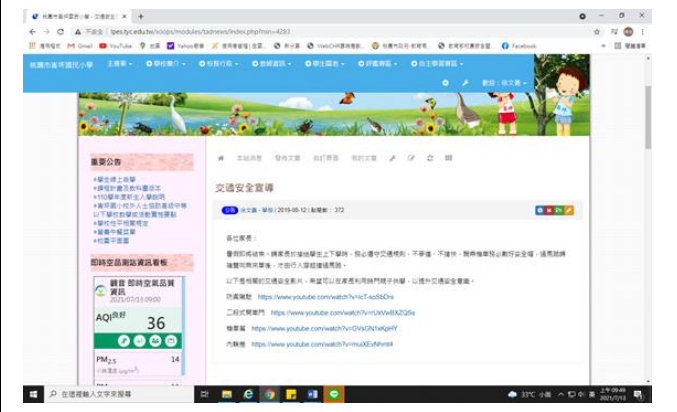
桃園市青坪國民小學 - 交通安全宣導 ×

不安全 | lpes.tyc.edu.tw/xoops/modules/tadnews/index.php?nsn=4283

應用程式 Gmail YouTube 地圖 Yahoo奇摩 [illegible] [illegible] WebCHR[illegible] 桃園市政府-教育局 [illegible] Facebook

閱讀清單

桃園市青坪國民小學 主選單 學校簡介 校務行政 教師資訊 學生園地 評鑑專區 自主學習專區

數位：徐文嘉

重要公告

學生線上自學
課程計畫及教科書版本
110學年度新生入學說明
青坪國小校外人士協助進修申請
以下學校教學或活動實施要點
學校性平相關規定
健康中醫宣導
校園平面圖

即時空品測站資訊看板

觀音 即時空氣品質資訊
2021/07/13 09:00

AQI良好 36

$PM_{2.5}$ 14

本站消息 發佈文章 自訂頁面 我的文章

交通安全宣導

公告 徐文嘉 - 學務 | 2019-05-12 | 點閱數：372

各位家長：

暑假即將結束，請家長於接送學生上下學時，務必遵守交通規則，不爭道，不搶快，務期每車駕駛安全，遇馬路時確實禮讓行人，不並行，避免學生危險。

以下是相關的交通安全影片，希望可以在家長利用時間與孩子共學，以提升交通安全意識。

防衛駕駛 https://www.youtube.com/watch?v=IcT-so5bDrs

二段式左轉 https://www.youtube.com/watch?v=rUWVwBXZQ8s

機車篇 https://www.youtube.com/watch?v=OVsGN1xKpHY

內輪差 https://www.youtube.com/watch?v=muXEvNhmt4

在這裡輸入文字來搜尋

33°C 小雨 上午 09:49 2021/7/13